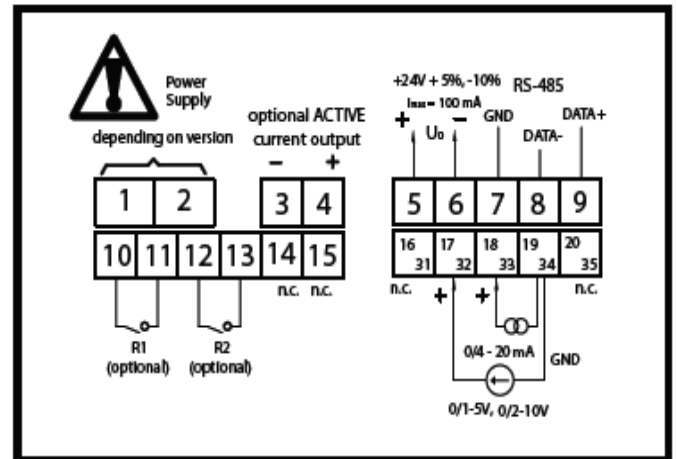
Power Supply

depending on version

optional ACTIVE current output

– +

+24V + 5%, -10%
$I_{max}$ = 100 mA

RS-485

+ $U_0$ –

GND

DATA-

DATA+

1 2 3 4 5 6 7 8 9

10 11 12 13 14 15

n.c. n.c.

16 31
17 32
18 33
19 34
20 35

n.c. n.c.

+ +

0/4 - 20 mA

GND

0/1-5V, 0/2-10V

R1 (optional)

R2 (optional)